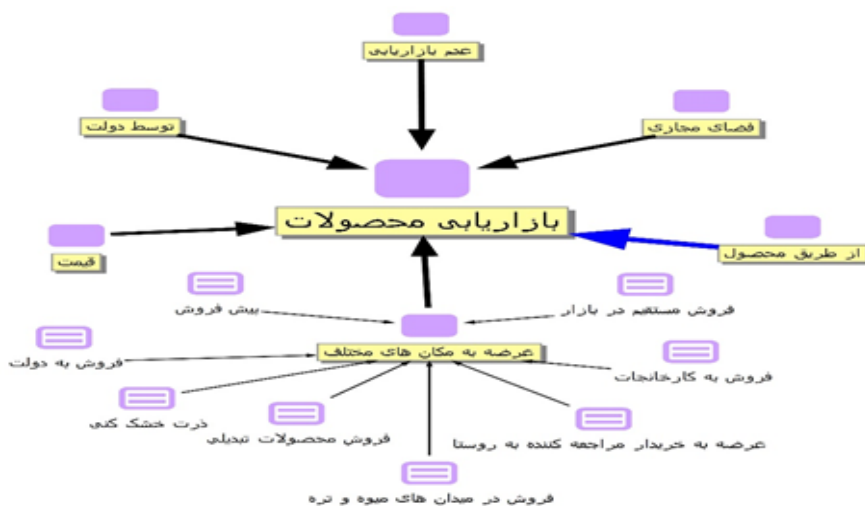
عدم بازاریابی

توسط دولت

فضای مجازی

بازاریابی محصولات

قیمت

از طریق محصول

پیش فروش

فروش مستقیم در بازار

عرضه به مکان های مختلف

فروش به دولت

فروش به کارخانجات

ذرت خشک کنی

فروش محصولات تبدیلی

عرضه به خریدار مراجعه کننده به روستا

فروش در میدان های میوه و تره